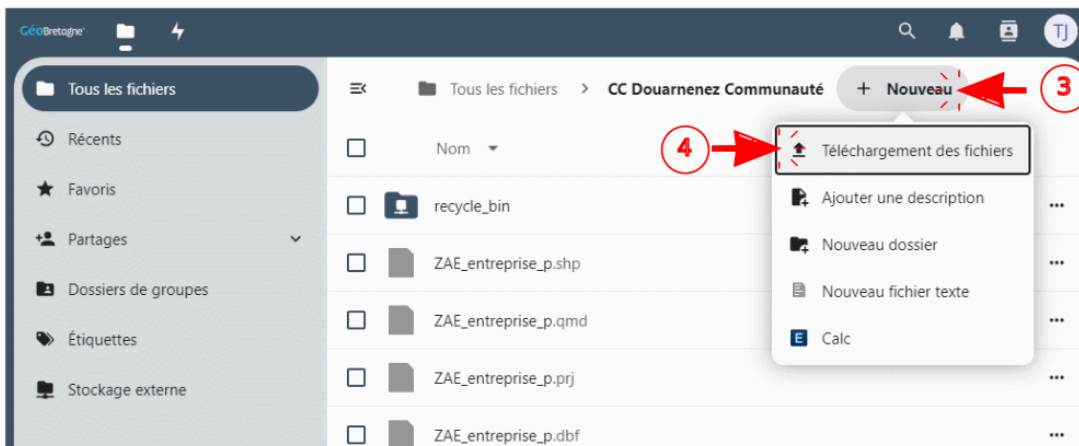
GéoBretagne

TJ

Tous les fichiers
Récents
Favoris
Partages
Dossiers de groupes
Étiquettes
Stockage externe

Tous les fichiers > CC Douarnenez Communauté + Nouveau 3

Nom

4 Téléchargement des fichiers
Ajouter une description
Nouveau dossier
Nouveau fichier texte
Calc

recycle_bin
ZAE_entreprise_p.shp
ZAE_entreprise_p.qmd
ZAE_entreprise_p.prj
ZAE_entreprise_p.dbf